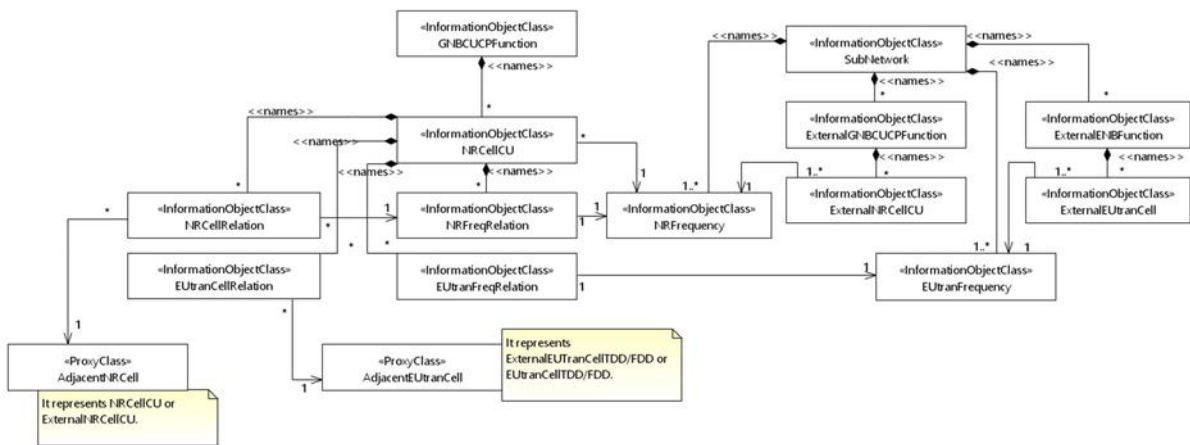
«InformationObjectClass»
GNBCUCPFunction

<<names>>

*

<<names>>

<<names>>

«InformationObjectClass»
NRCellCU

*

<<names>>

<<names>>

*

1

«InformationObjectClass»
SubNetwork

<<names>>

<<names>>

<<names>>

*

«InformationObjectClass»
ExternalGNBCUCPFunction

<<names>>

«InformationObjectClass»
ExternalENBFunction

<<names>>

1..*

1

1..*

*

«InformationObjectClass»
ExternalNRCellCU

1..*

*

«InformationObjectClass»
ExternalEUtranCell

*

*

«InformationObjectClass»
NRCellRelation

1

«InformationObjectClass»
NRFreqRelation

1

1

«InformationObjectClass»
NRFrequency

*

*

«InformationObjectClass»
EUtranCellRelation

«InformationObjectClass»
EUtranFreqRelation

1

1

«InformationObjectClass»
EUtranFrequency

1..*

1

*

1

«ProxyClass»
AdjacentNRCell

It represents NRCellCU or ExternalNRCellCU.

1

«ProxyClass»
AdjacentEUtranCell

It represents ExternalEUTranCellTDD/FDD or EUtranCellTDD/FDD.